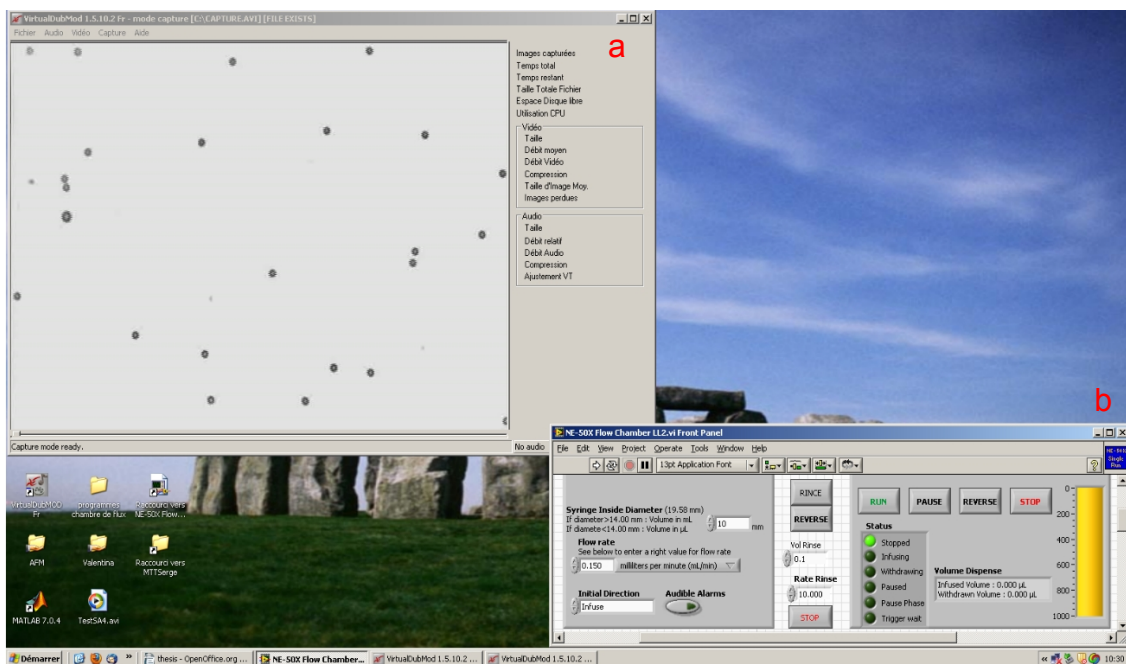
VirtualDubMod 1.5.10.2 Fr - mode capture [C:\CAPTURE.AVI] [FILE EXISTS]

Fichier Audio Vidéo Capture Aide

a

Images capturées
Temps total
Temps restant
Taille Totale Fichier
Espace Disque libre
Utilisation CPU

Vidéo
Taille
Débit moyen
Débit Vidéo
Compression
Taille d'Image Moy.
Images perdues

Audio
Taille
Débit relatif
Débit Audio
Compression
Ajustement VT

Capture mode ready.

No audio

b

VirtualDubMOD Fr
programmes chambre de flux
Raccourci vers NE-50X Flow...
AFM
Valentina
Raccourci vers MTTSerge
MATLAB 7.0.4
TestSA4.avi

NE-50X Flow Chamber LL2.vi Front Panel

File Edit View Project Operate Tools Window Help

13pt Application Font

Syringe Inside Diameter (19.58 mm)
If diameter>14.00 mm : Volume in mL
If diameter<14.00 mm : Volume in µL
10 mm

Flow rate
See below to enter a right value for flow rate
0.150 milliliters per minute (mL/min)

Initial Direction
Infuse

Audible Alarms

RINCE
REVERSE
Vol Rinse
0.1
Rate Rinse
10.000
STOP

RUN
PAUSE
REVERSE
STOP

Status
Stopped
Infusing
Withdrawing
Paused
Pause Phase
Trigger wait

Volume Dispense
Infused Volume : 0.000 µL
Withdrawn Volume : 0.000 µL

0
200
400
600
800
1000

Démarrer
thesis - OpenOffice.org ...
NE-50X Flow Chamber...
VirtualDubMod 1.5.10.2 ...
VirtualDubMod 1.5.10.2 ...
10:30